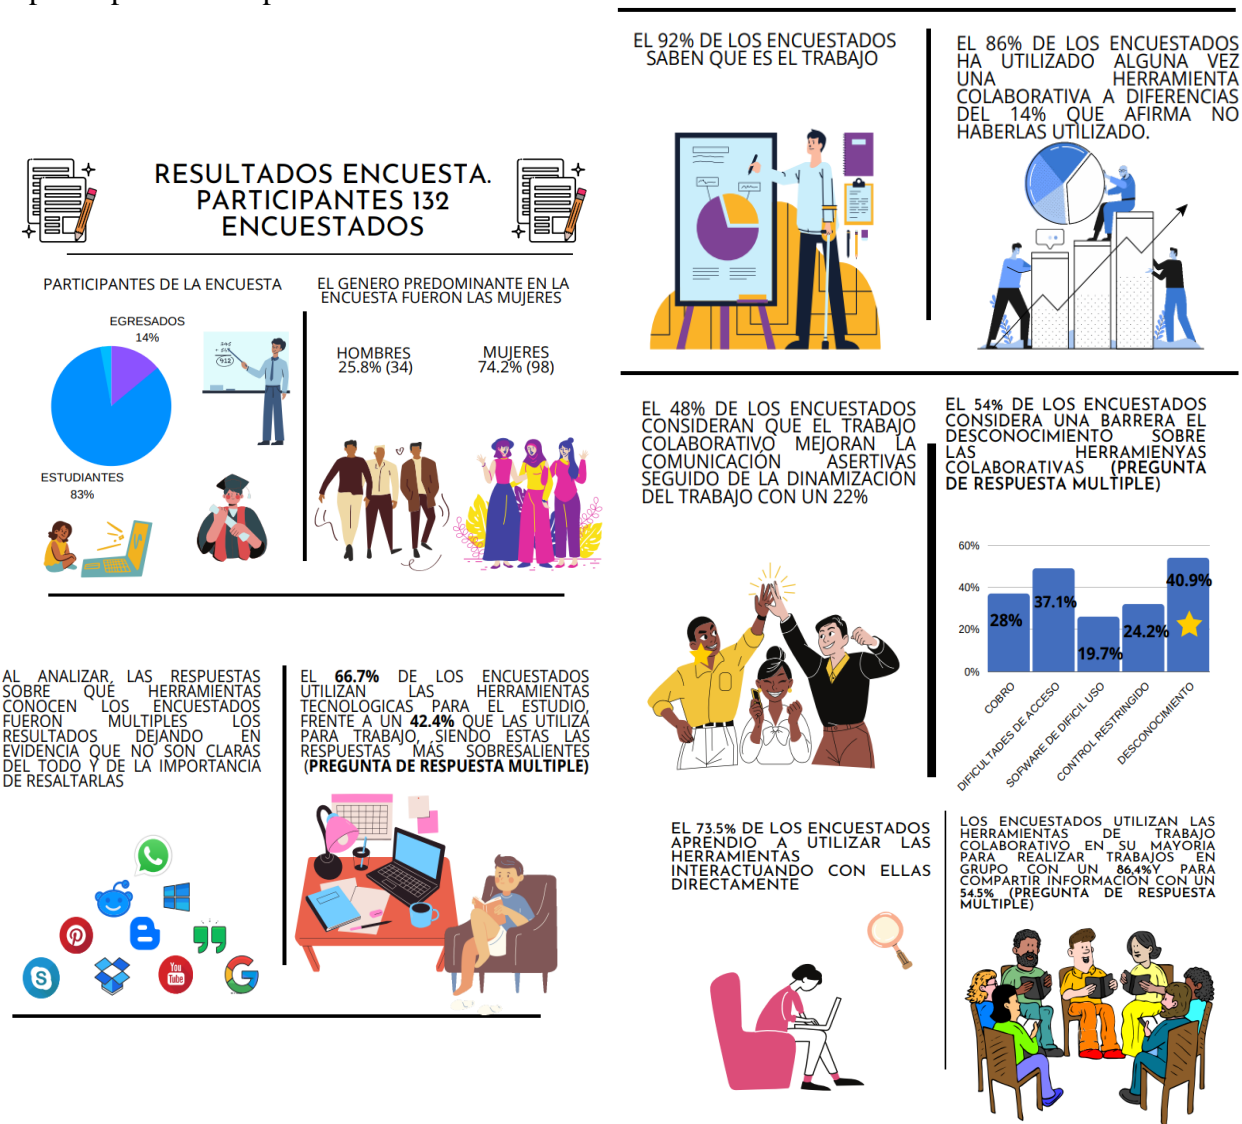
RESULTADOS ENCUESTA. PARTICIPANTES 132 ENCUESTADOS

PARTICIPANTES DE LA ENCUESTA

EGRESADOS
14%

ESTUDIANTES
83%

EL GENERO PREDOMINANTE EN LA ENCUESTA FUERON LAS MUJERES

HOMBRES
25.8% (34)

MUJERES
74.2% (98)

EL 92% DE LOS ENCUESTADOS SABEN QUE ES EL TRABAJO

EL 86% DE LOS ENCUESTADOS HA UTILIZADO ALGUNA VEZ UNA HERRAMIENTA COLABORATIVA A DIFERENCIAS DEL 14% QUE AFIRMA NO HABERLAS UTILIZADO.

EL 48% DE LOS ENCUESTADOS CONSIDERAN QUE EL TRABAJO COLABORATIVO MEJORAN LA COMUNICACIÓN ASERTIVAS SEGUIDO DE LA DINAMIZACIÓN DEL TRABAJO CON UN 22%

EL 54% DE LOS ENCUESTADOS CONSIDERA UNA BARRERA EL DESCONOCIMIENTO SOBRE LAS HERRAMIENYAS COLABORATIVAS (PREGUNTA DE RESPUESTA MULTIPLE)

60%
40%
20%
0%
28%
37.1%
19.7%
24.2%
40.9%
COBRO
DIFICULTADES DE ACCESO
SOFWARE DE DIFICIL USO
CONTROL RESTRINGIDO
DESCONOCIMIENTO

AL ANALIZAR LAS RESPUESTAS SOBRE QUÉ HERRAMIENTAS CONOCEN LOS ENCUESTADOS FUERON MULTIPLES LOS RESULTADOS DEJANDO EN EVIDENCIA QUE NO SON CLARAS DEL TODO Y DE LA IMPORTANCIA DE RESALTARLAS

EL **66.7%** DE LOS ENCUESTADOS UTILIZAN LAS HERRAMIENTAS TECNOLOGICAS PARA EL ESTUDIO, FRENTE A UN **42.4%** QUE LAS UTILIZA PARA TRABAJO, SIENDO ESTAS LAS RESPUESTAS MÁS SOBRESALIENTES **(PREGUNTA DE RESPUESTA MULTIPLE)**

EL 73.5% DE LOS ENCUESTADOS APRENDIO A UTILIZAR LAS HERRAMIENTAS INTERACTUANDO CON ELLAS DIRECTAMENTE

LOS ENCUESTADOS UTILIZAN LAS HERRAMIENTAS DE TRABAJO COLABORATIVO EN SU MAYORIA PARA REALIZAR TRABAJOS EN GRUPO CON UN 86,4%Y PARA COMPARTIR INFORMACIÓN CON UN 54.5% (PREGUNTA DE RESPUESTA MÚLTIPLE)